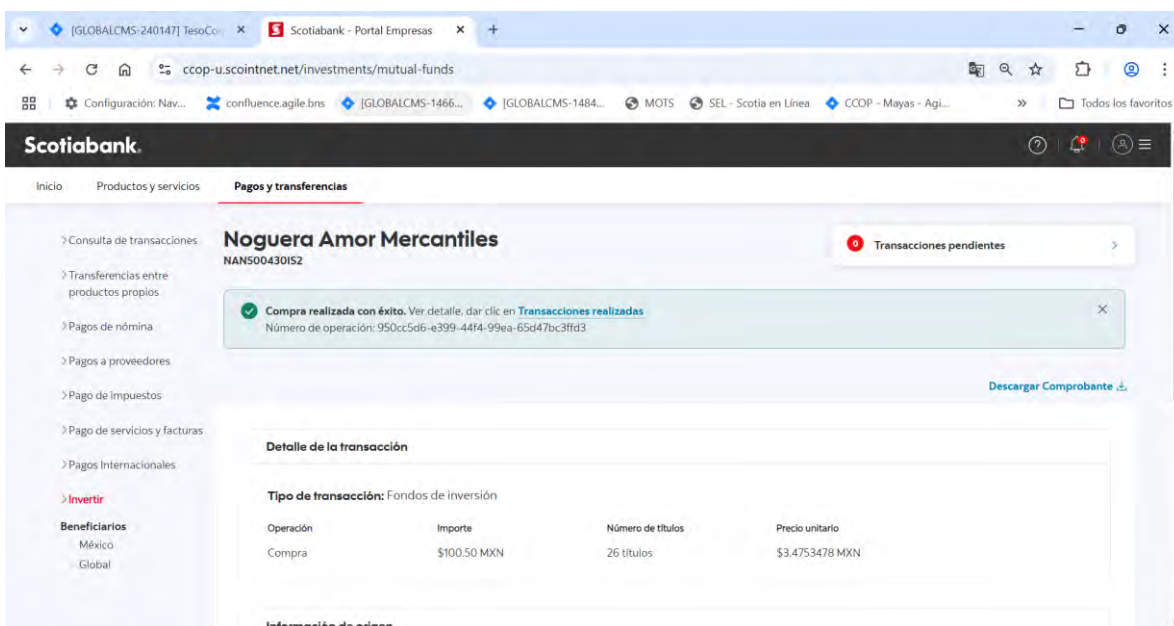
[GLOBALCMS-240147] TesoCor ×
Scotiabank - Portal Empresas ×
+

ccop-u.scointnet.net/investments/mutual-funds

Configuración: Nav... confluence.agile.bns [GLOBALCMS-1466... [GLOBALCMS-1484... MOTS SEL - Scotia en Línea CCOP - Mayas - Agi... » Todos los favoritos

Scotiabank.

Inicio Productos y servicios Pagos y transferencias

> Consulta de transacciones
> Transferencias entre productos propios
> Pagos de nómina
> Pagos a proveedores
> Pago de impuestos
> Pago de servicios y facturas
> Pagos Internacionales
> Invertir
Beneficiarios
México
Global

Noguera Amor Mercantiles
NAN500430IS2

0 Transacciones pendientes

Compra realizada con éxito. Ver detalle, dar clic en Transacciones realizadas
Número de operación: 950cc5d6-e399-44f4-99ea-65d47bc3ffd3

Descargar Comprobante

Detalle de la transacción

Tipo de transacción: Fondos de inversión

| Operación | Importe | Número de títulos | Precio unitario |
|---|---|---|---|
| Compra | \$100.50 MXN | 26 títulos | \$3.4753478 MXN |

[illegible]